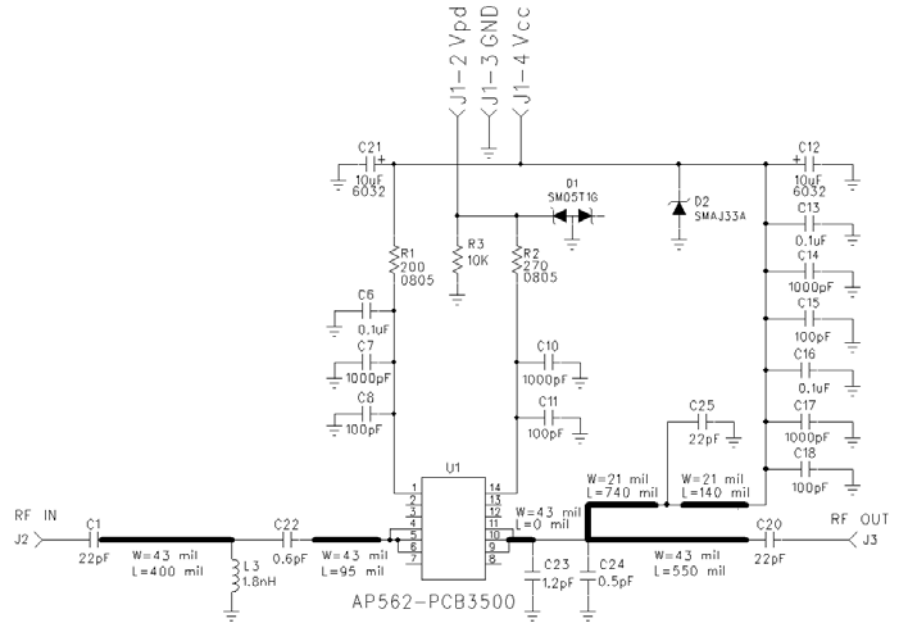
J1-2 Vpd
J1-3 GND
J1-4 Vcc

C21
10uF
6032

D1
SM05T1G

D2
SMAJ33A

C12
10uF
6032

C13
0.1uF

C14
1000pF

C15
100pF

C16
0.1uF

C17
1000pF

C18
100pF

R1
200
0805

R3
10K

R2
270
0805

C6
0.1uF

C7
1000pF

C8
100pF

C10
1000pF

C11
100pF

C25
22pF

U1

1
2
3
4
5
6
7

14
13
12
11
10
9
8

W=21 mil
L=740 mil

W=21 mil
L=140 mil

W=43 mil
L=0 mil

RF IN
J2

C1
22pF

W=43 mil
L=400 mil

L3
1.8nH

C22
0.6pF

W=43 mil
L=95 mil

C23
1.2pF

C24
0.5pF

W=43 mil
L=550 mil

C20
22pF

RF OUT
J3

AP562-PCB3500